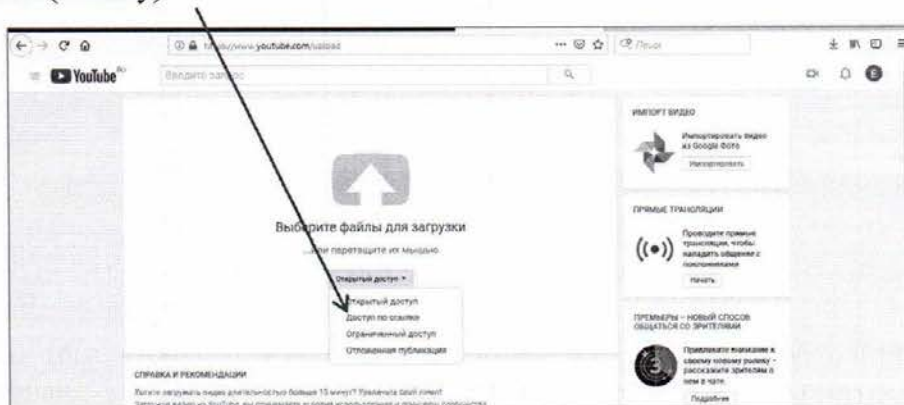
https://www.youtube.com/upload

Поиск

YouTube

Введите запрос

Выберите файлы для загрузки

...или перетащите их мышью

Открытый доступ

Открытый доступ

Доступ по ссылке

Ограниченный доступ

Отложенная публикация

ИМПОРТ ВИДЕО

Импортировать видео из Google Фото

Импортировать

ПРЯМЫЕ ТРАНСЛЯЦИИ

Проводите прямые трансляции, чтобы наладить общение с поклонниками

Начать

ПРЕМЬЕРЫ – НОВЫЙ СПОСОБ ОБЩАТЬСЯ СО ЗРИТЕЛЯМИ

Привлекайте внимание к своему новому ролику – расскажите зрителям о нем в чате.

Подробнее

СПРАВКА И РЕКОМЕНДАЦИИ

Хотите загружать видео длительностью больше 15 минут? Увеличьте свой лимит.

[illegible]